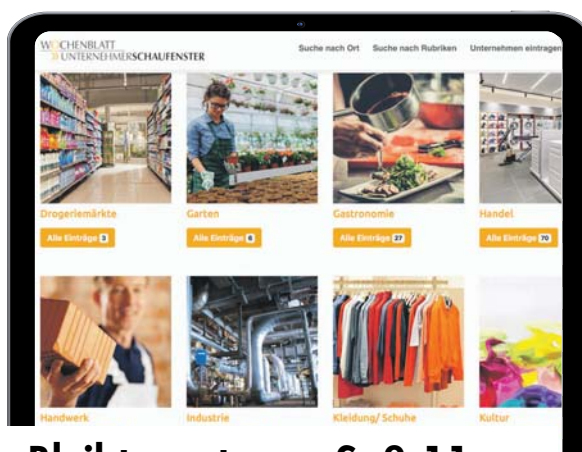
WOCHENBLATT UNTERNEHMERSCHAUFENSTER

Suche nach Ort Suche nach Rubriken Unternehmen eintragen

Drogeriemärkte
Alle Einträge 3

Garten
Alle Einträge 6

Gastronomie
Alle Einträge 27

Handel
Alle Einträge 70

Handwerk

Industrie

Kleidung/ Schuhe

Kultur

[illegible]